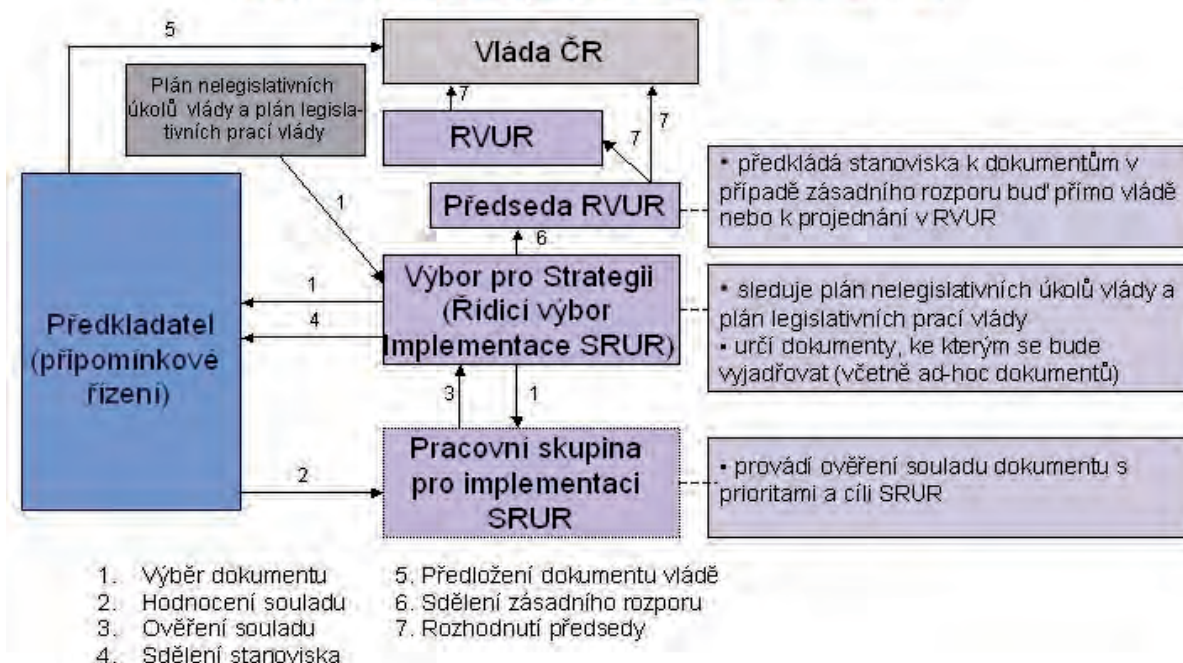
5

Vláda ČR

Plán nelegislativních úkolů vlády a plán legislativních prací vlády

7

RVUR

7

7

• předkládá stanoviska k dokumentům v případě zásadního rozporu buď přímo vládě nebo k projednání v RVUR

Předseda RVUR

1

6

Výbor pro Strategii (Řídicí výbor Implementace SRUR)

1

4

Předkladatel (připomínkové řízení)

• sleduje plán nelegislativních úkolů vlády a plán legislativních prací vlády
• určí dokumenty, ke kterým se bude vyjadřovat (včetně ad-hoc dokumentů)

3

1

Pracovní skupina pro implementaci SRUR

2

• provádí ověření souladu dokumentu s prioritami a cíli SRUR

1. Výběr dokumentu
2. Hodnocení souladu
3. Ověření souladu
4. Sdělení stanoviska

5. Předložení dokumentu vládě
6. Sdělení zásadního rozporu
7. Rozhodnutí předsedy